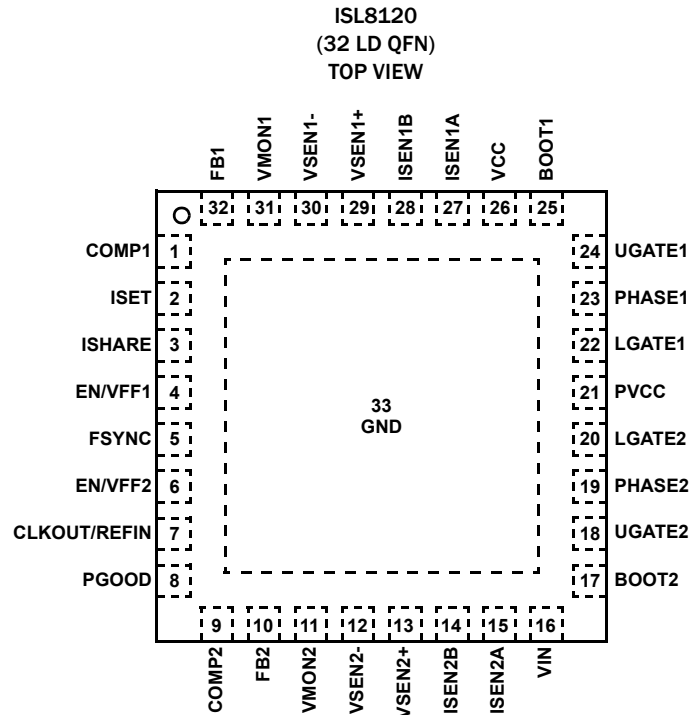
ISL8120
(32 LD QFN)
TOP VIEW

FB1
VMON1
VSEN1-
VSEN1+
ISEN1B
ISEN1A
VCC
BOOT1

32
31
30
29
28
27
26
25

COMP1 1
ISET 2
ISHARE 3
EN/VFF1 4
FSYNC 5
EN/VFF2 6
CLKOUT/REFIN 7
PGOOD 8

33
GND

24 UGATE1
23 PHASE1
22 LGATE1
21 PVCC
20 LGATE2
19 PHASE2
18 UGATE2
17 BOOT2

9
10
11
12
13
14
15
16

COMP2
FB2
VMON2
VSEN2-
VSEN2+
ISEN2B
ISEN2A
VIN